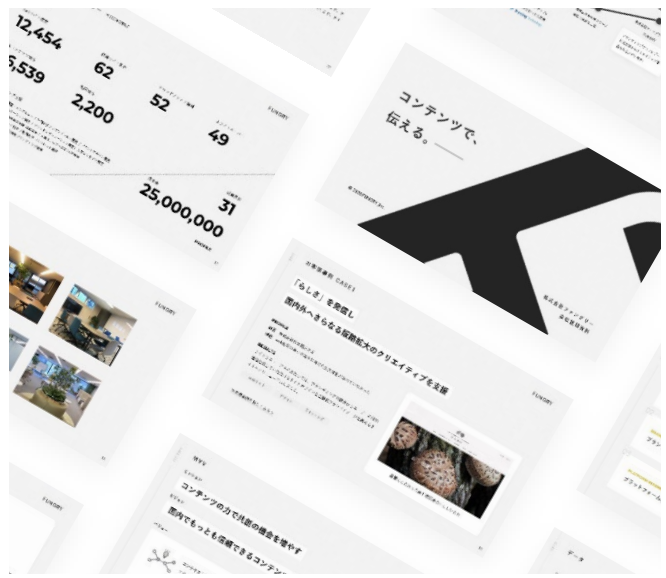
12,454

5,539

62

52

2,200

49

FUNDERS

31

25,000,000

コンテンツで、
伝える。

FUNDERS

「らしさ」を発信し
国内外へさらなる販路拡大のクリエイティブを支援

FUNDERS

コンテンツの力で共創の機会を増やす

国内でもっとも信頼できるコンテ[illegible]

プラットフォーム